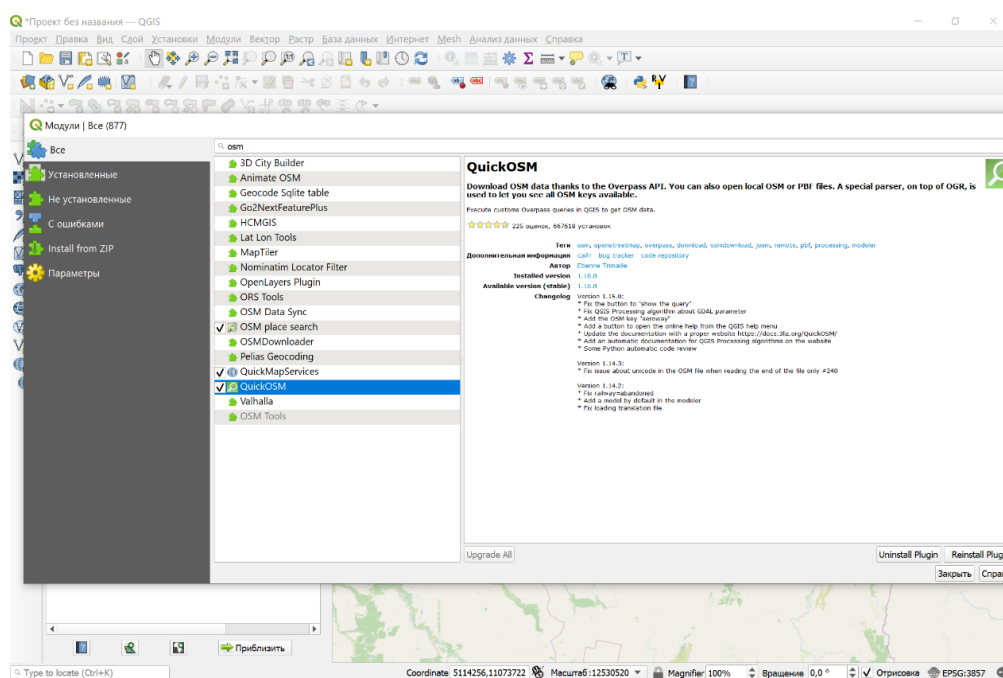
*Проект без названия — QGIS

Проект Правка Вид Слой Установки Модули Вектор Растр База данных Интернет Mesh Анализ данных Справка

Модули | Все (877)

Все
Установленные
Не установленные
С ошибками
Install from ZIP
Параметры

osm

3D City Builder
Animate OSM
Geocode Sqlite table
Go2NextFeaturePlus
HCMGIS
Lat Lon Tools
MapTiler
Nominatim Locator Filter
OpenLayers Plugin
ORS Tools
OSM Data Sync
OSM place search
OSMDownloader
Pelias Geocoding
QuickMapServices
QuickOSM
Valhalla
OSM Tools

QuickOSM

Download OSM data thanks to the Overpass API. You can also open local OSM or PBF files. A special parser, on top of OGR, is used to let you see all OSM keys available.

Execute customs Overpass queries in QGIS to get OSM data.

225 оценок, 667618 установок

Теги osm, openstreetmap, overpass, download, osmdownload, josm, remote, pbf, processing, modeler
Дополнительная информация сайт bug tracker code repository
Автор Etienne Trimaille
Installed version 1.15.0
Available version (stable) 1.15.0
Changelog Version 1.15.0:
* Fix the button to "show the query"
* Fix QGIS Processing algorithm about GDAL parameter
* Add the OSM key "aeroway"
* Add a button to open the online help from the QGIS help menu
* Update the documentation with a proper website https://docs.3liz.org/QuickOSM/
* Add an automatic documentation for QGIS Processing algorithms on the website
* Some Python automatic code review

Version 1.14.3:
* Fix issue about unicode in the OSM file when reading the end of the file only #240

Version 1.14.2:
* Fix railway=abandoned
* Add a model by default in the modeler
* Fix loading translation file

Upgrade All
Uninstall Plugin
Reinstall Plug
Закрыть
Спра

Приблизить

Type to locate (Ctrl+K)
Coordinate 5114256,11073722
Масштаб 1:12530520
Magnifier 100%
Вращение 0,0 °
Отрисовка
EPSG:3857